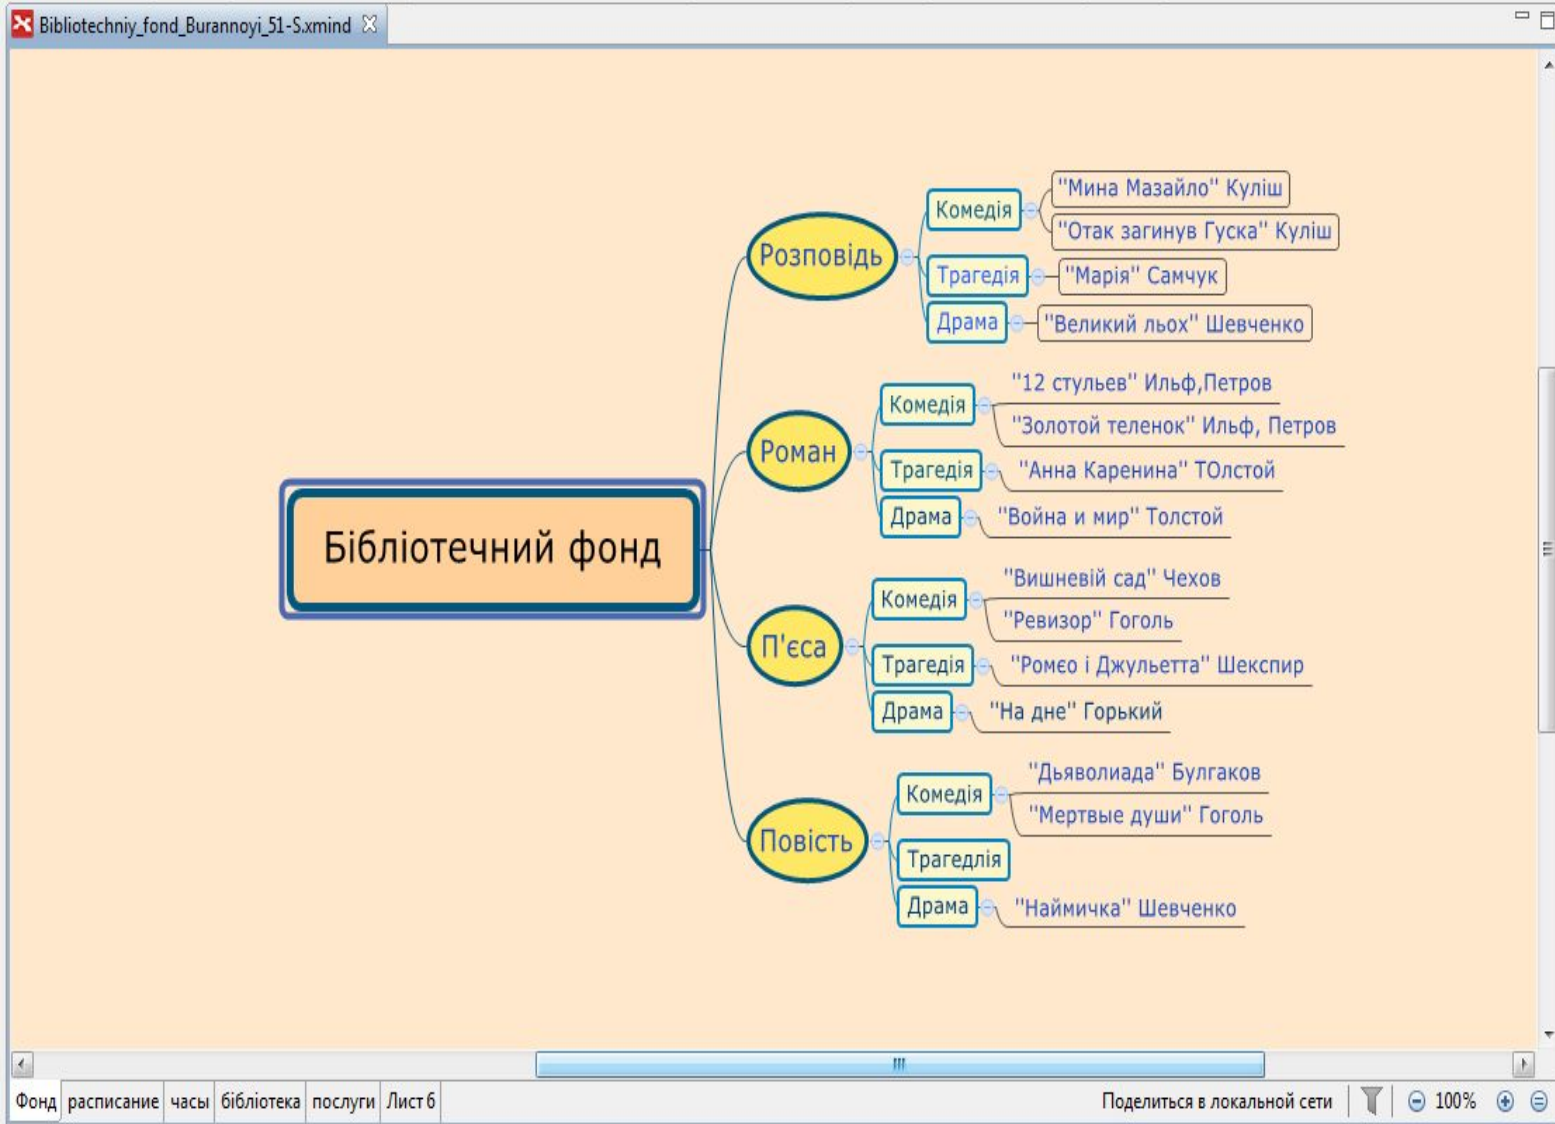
Bibliotechniy_fond_Burannoyi_51-S.xmind

Бібліотечний фонд

Розповідь
Комедія
"Мина Мазайло" Куліш
"Отак загинув Гуска" Куліш
Трагедія
"Марія" Самчук
Драма
"Великий льох" Шевченко

Роман
Комедія
"12 стульев" Ильф,Петров
"Золотой теленок" Ильф, Петров
Трагедія
"Анна Каренина" ТОлстой
Драма
"Война и мир" Толстой

П'єса
Комедія
"Вишневій сад" Чехов
"Ревизор" Гоголь
Трагедія
"Ромео і Джульетта" Шекспир
Драма
"На дне" Горький

Повість
Комедія
"Дьяволиада" Булгаков
"Мертвые души" Гоголь
Трагедлія
Драма
"Наймичка" Шевченко

Фонд | расписание | часы | бібліотека | послуги | Лист 6

Поделиться в локальной сети 100%